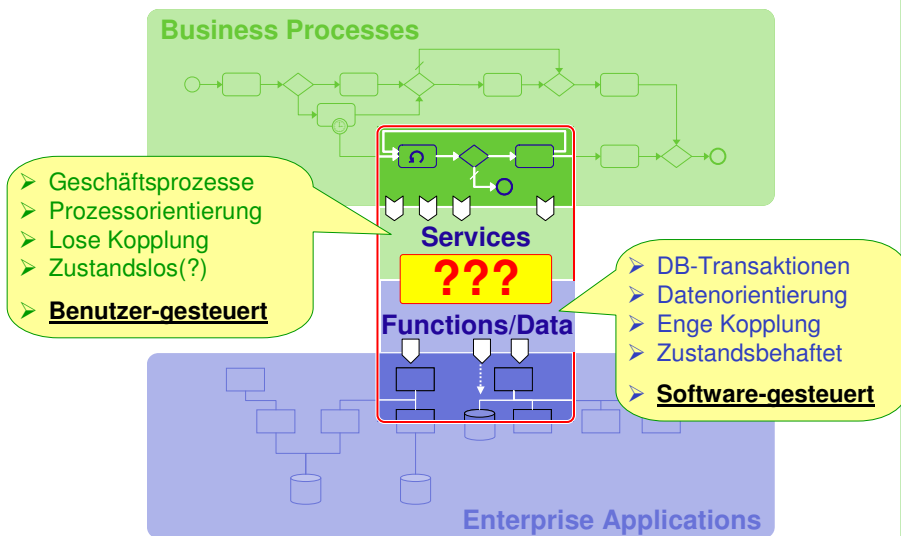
Business Processes

➢ Geschäftsprozesse
➢ Prozessorientierung
➢ Lose Kopplung
➢ Zustandslos(?)
➢ Benutzer-gesteuert

Services

???

Functions/Data

➢ DB-Transaktionen
➢ Datenorientierung
➢ Enge Kopplung
➢ Zustandsbehaftet
➢ Software-gesteuert

Enterprise Applications